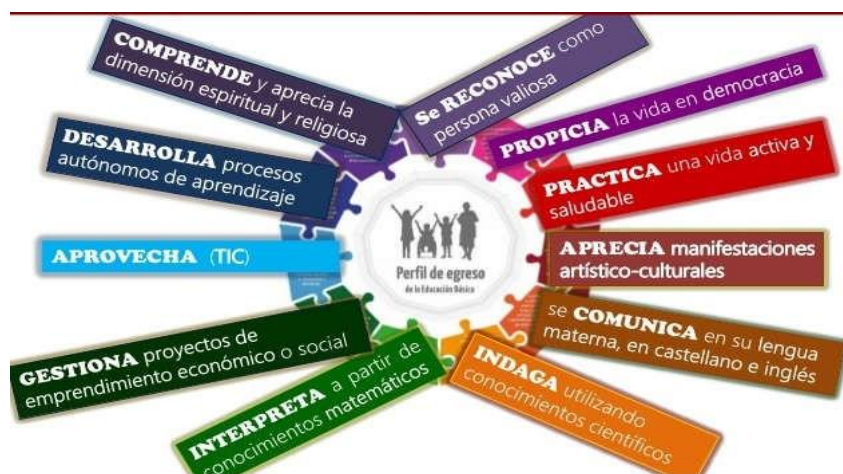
COMPRENDE y aprecia la dimensión espiritual y religiosa

Se RECONOCE como persona valiosa

PROPICIA la vida en democracia

DESARROLLA procesos autónomos de aprendizaje

PRACTICA una vida activa y saludable

APROVECHA (TIC)

Perfil de egreso de la Educación Básica

APRECIA manifestaciones artístico-culturales

se COMUNICA en su lengua materna, en castellano e inglés

GESTIONA proyectos de emprendimiento económico o social

INTERPRETA a partir de conocimientos matemáticos

INDAGA utilizando conocimientos científicos